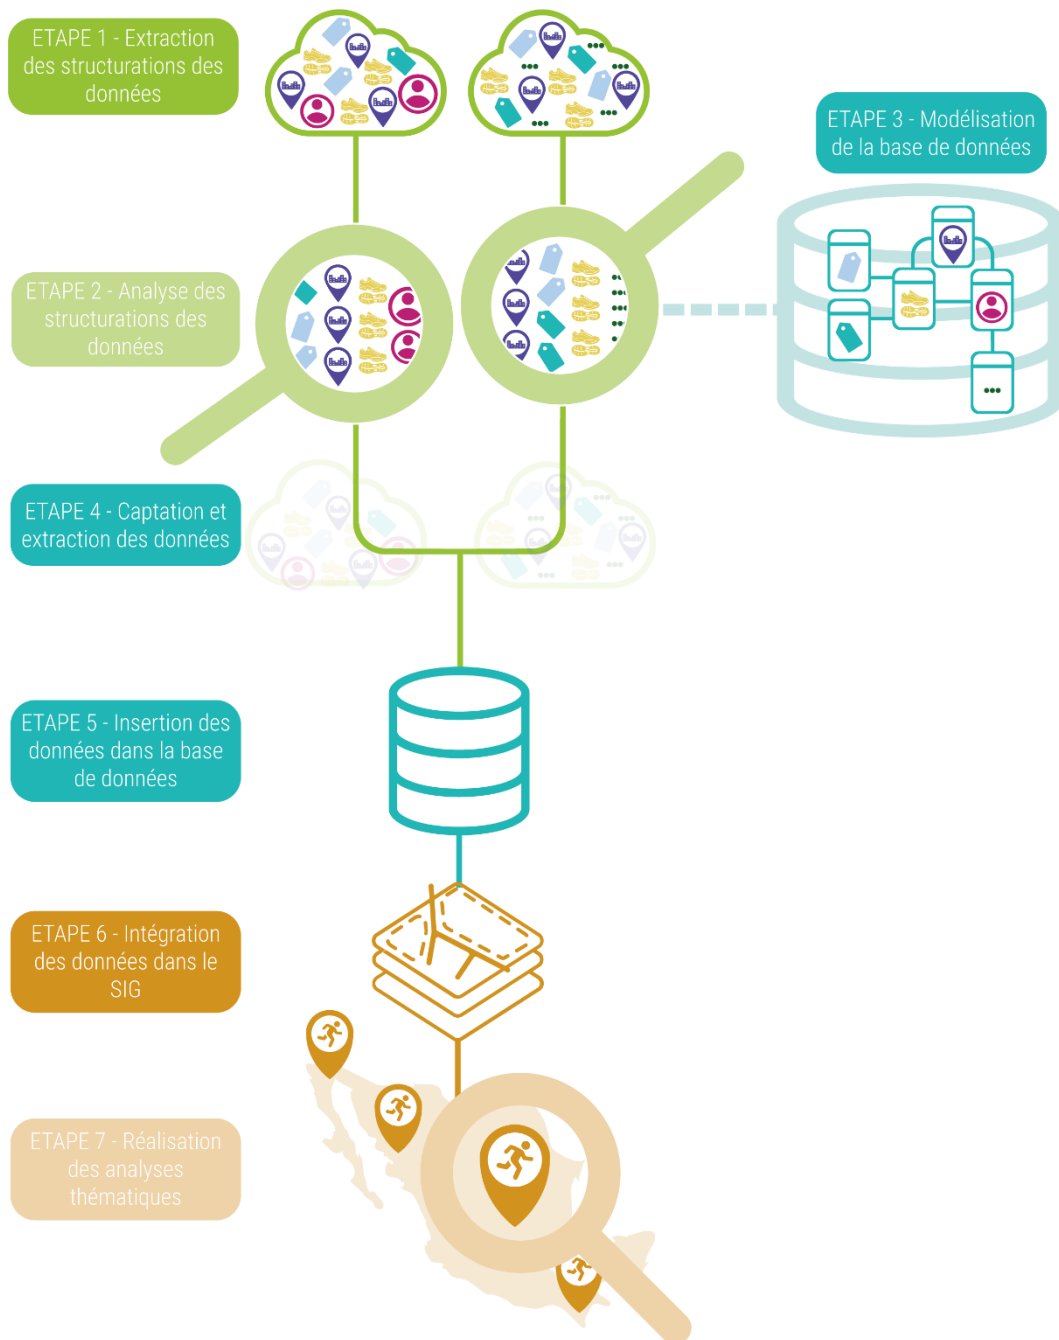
ETAPE 1 - Extraction des structurations des données

ETAPE 3 - Modélisation de la base de données

ETAPE 2 - Analyse des structurations des données

ETAPE 4 - Captation et extraction des données

ETAPE 5 - Insertion des données dans la base de données

ETAPE 6 - Intégration des données dans le SIG

ETAPE 7 - Réalisation des analyses thématiques